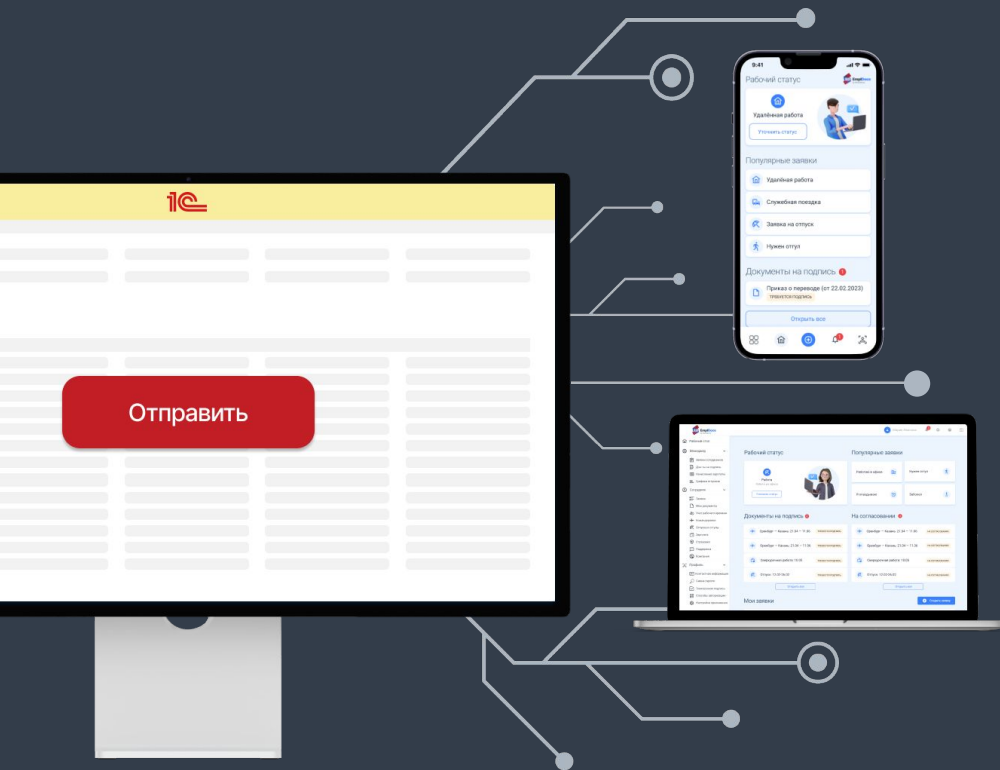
1С

Отправить

9:41

Рабочий статус

Удалённая работа

Уточнить статус

Популярные заявки

Удалённая работа

Служебная поездка

Заявка на отпуск

Нужен отгул

Документы на подпись

Приказ о переводе (от 22.02.2023)

ТРЕБУЕТСЯ ПОДПИСЬ

Открыть все

Рабочий статус

Популярные заявки

Документы на подпись

На согласовании

Мои заявки